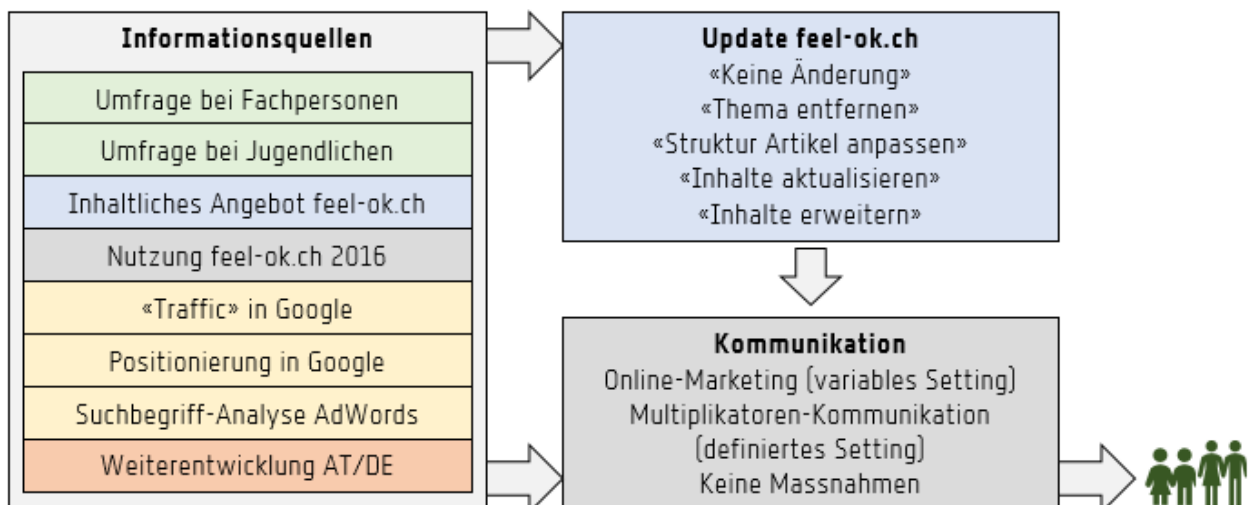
Informationsquellen

Umfrage bei Fachpersonen

Umfrage bei Jugendlichen

Inhaltliches Angebot feel-ok.ch

Nutzung feel-ok.ch 2016

«Traffic» in Google

Positionierung in Google

Suchbegriff-Analyse AdWords

Weiterentwicklung AT/DE

Update feel-ok.ch
«Keine Änderung»
«Thema entfernen»
«Struktur Artikel anpassen»
«Inhalte aktualisieren»
«Inhalte erweitern»

Kommunikation
Online-Marketing (variables Setting)
Multiplikatoren-Kommunikation (definiertes Setting)
Keine Massnahmen